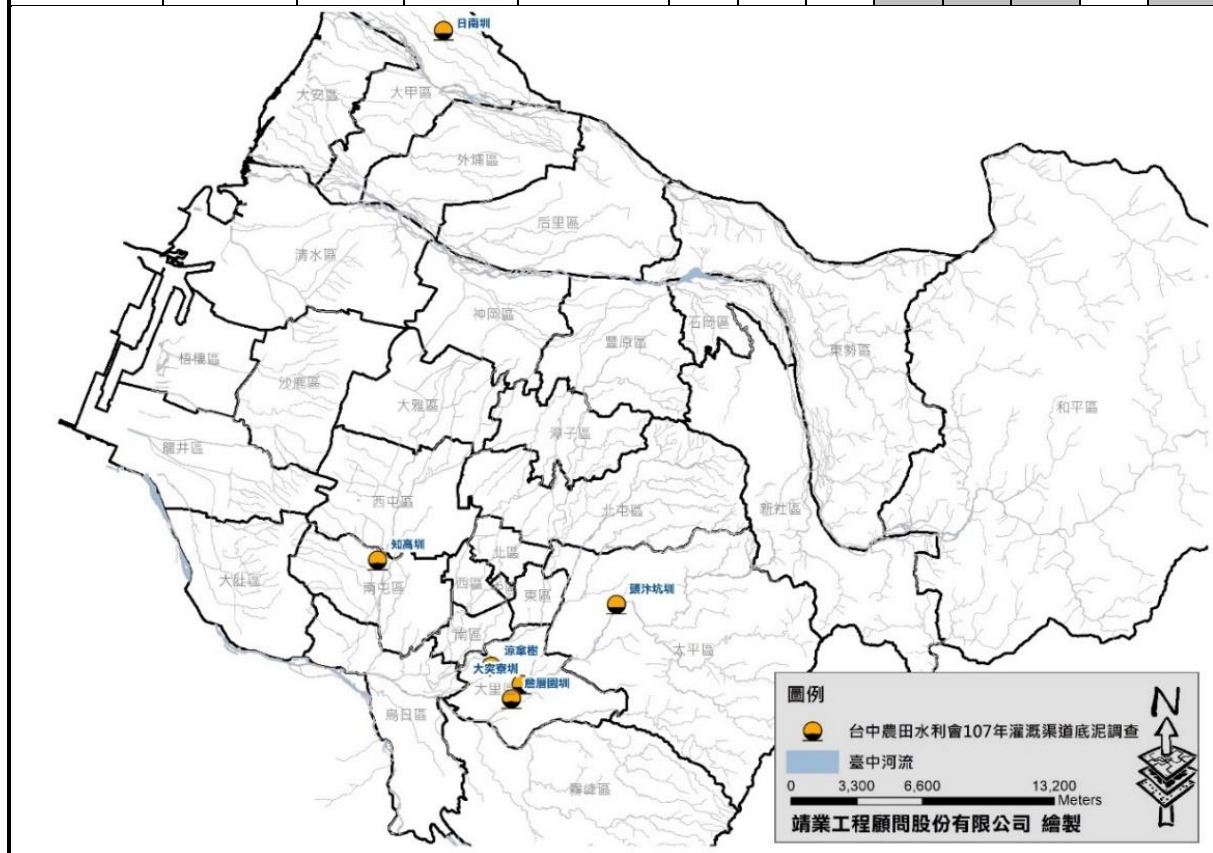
日南圳

大安區

大甲區

外埔區

后里區

清水區

神岡區

豐原區

石岡區

東勢區

梧棲區

沙鹿區

大雅區

和平區

龍井區

潭子區

西屯區

北屯區

新社區

知高圳

北區

大肚區

南屯區

西區

東區

頭汴坑圳

南區

涼傘樹

太平區

大突寮圳

大里區

慈園圳

烏日區

霧峰區

圖例

台中農田水利會107年灌溉渠道底泥調查

臺中河流

0 3,300 6,600 13,200 Meters

N

靖業工程顧問股份有限公司 繪製